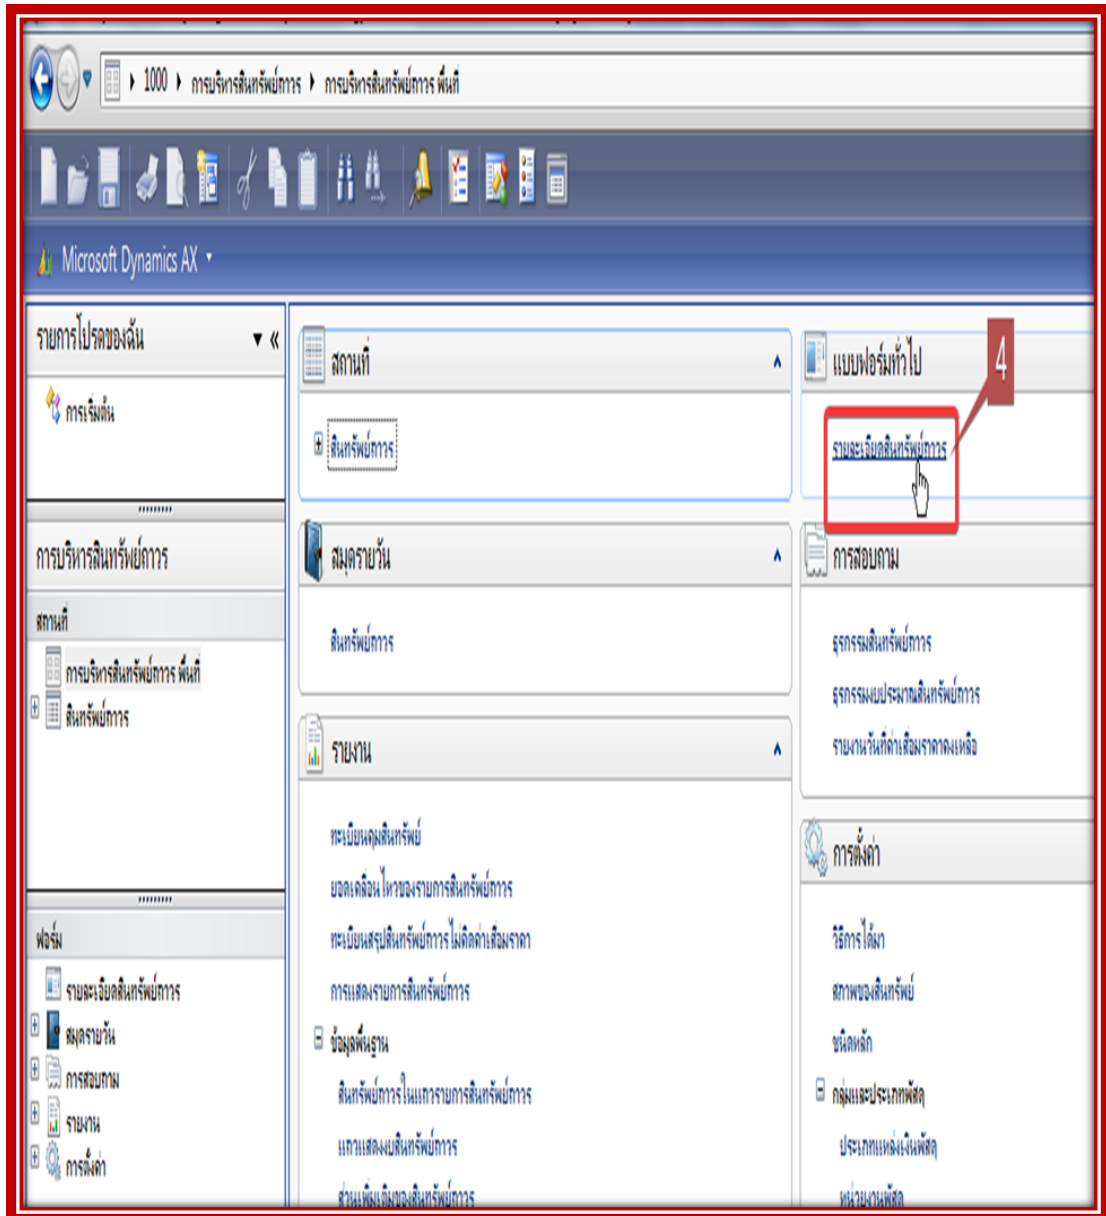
1000 ▸ การบริหารสินทรัพย์ถาวร ▸ การบริหารสินทรัพย์ถาวร พื้นที่

Microsoft Dynamics AX

รายการโปรดของฉัน

การเริ่มต้น

การบริหารสินทรัพย์ถาวร

สถานที่

การบริหารสินทรัพย์ถาวร พื้นที่

สินทรัพย์ถาวร

ฟอร์ม

รายละเอียดสินทรัพย์ถาวร

สมุดรายวัน

การสอบถาม

รายงาน

การตั้งค่า

สถานที่

สินทรัพย์ถาวร

สมุดรายวัน

สินทรัพย์ถาวร

รายงาน

ทะเบียนคุมสินทรัพย์

ยอดเคลื่อนไหวของรายการสินทรัพย์ถาวร

ทะเบียนสรุปสินทรัพย์ถาวรไม่คิดค่าเสื่อมราคา

การแสดงรายการสินทรัพย์ถาวร

ข้อมูลพื้นฐาน

สินทรัพย์ถาวรในแถวรายการสินทรัพย์ถาวร

แถวแสดงสินทรัพย์ถาวร

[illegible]

แบบฟอร์มทั่วไป

4

รายละเอียดสินทรัพย์ถาวร

การสอบถาม

ธุรกรรมสินทรัพย์ถาวร

ธุรกรรมงบประมาณสินทรัพย์ถาวร

รายงานวันที่ค่าเสื่อมราคาคงเหลือ

การตั้งค่า

วิธีการได้มา

สภาพของสินทรัพย์

ชนิดหลัก

กลุ่มและประเภทพัสดุ

ประเภทแหล่งเงินพัสดุ

หน่วยงานพัสดุ